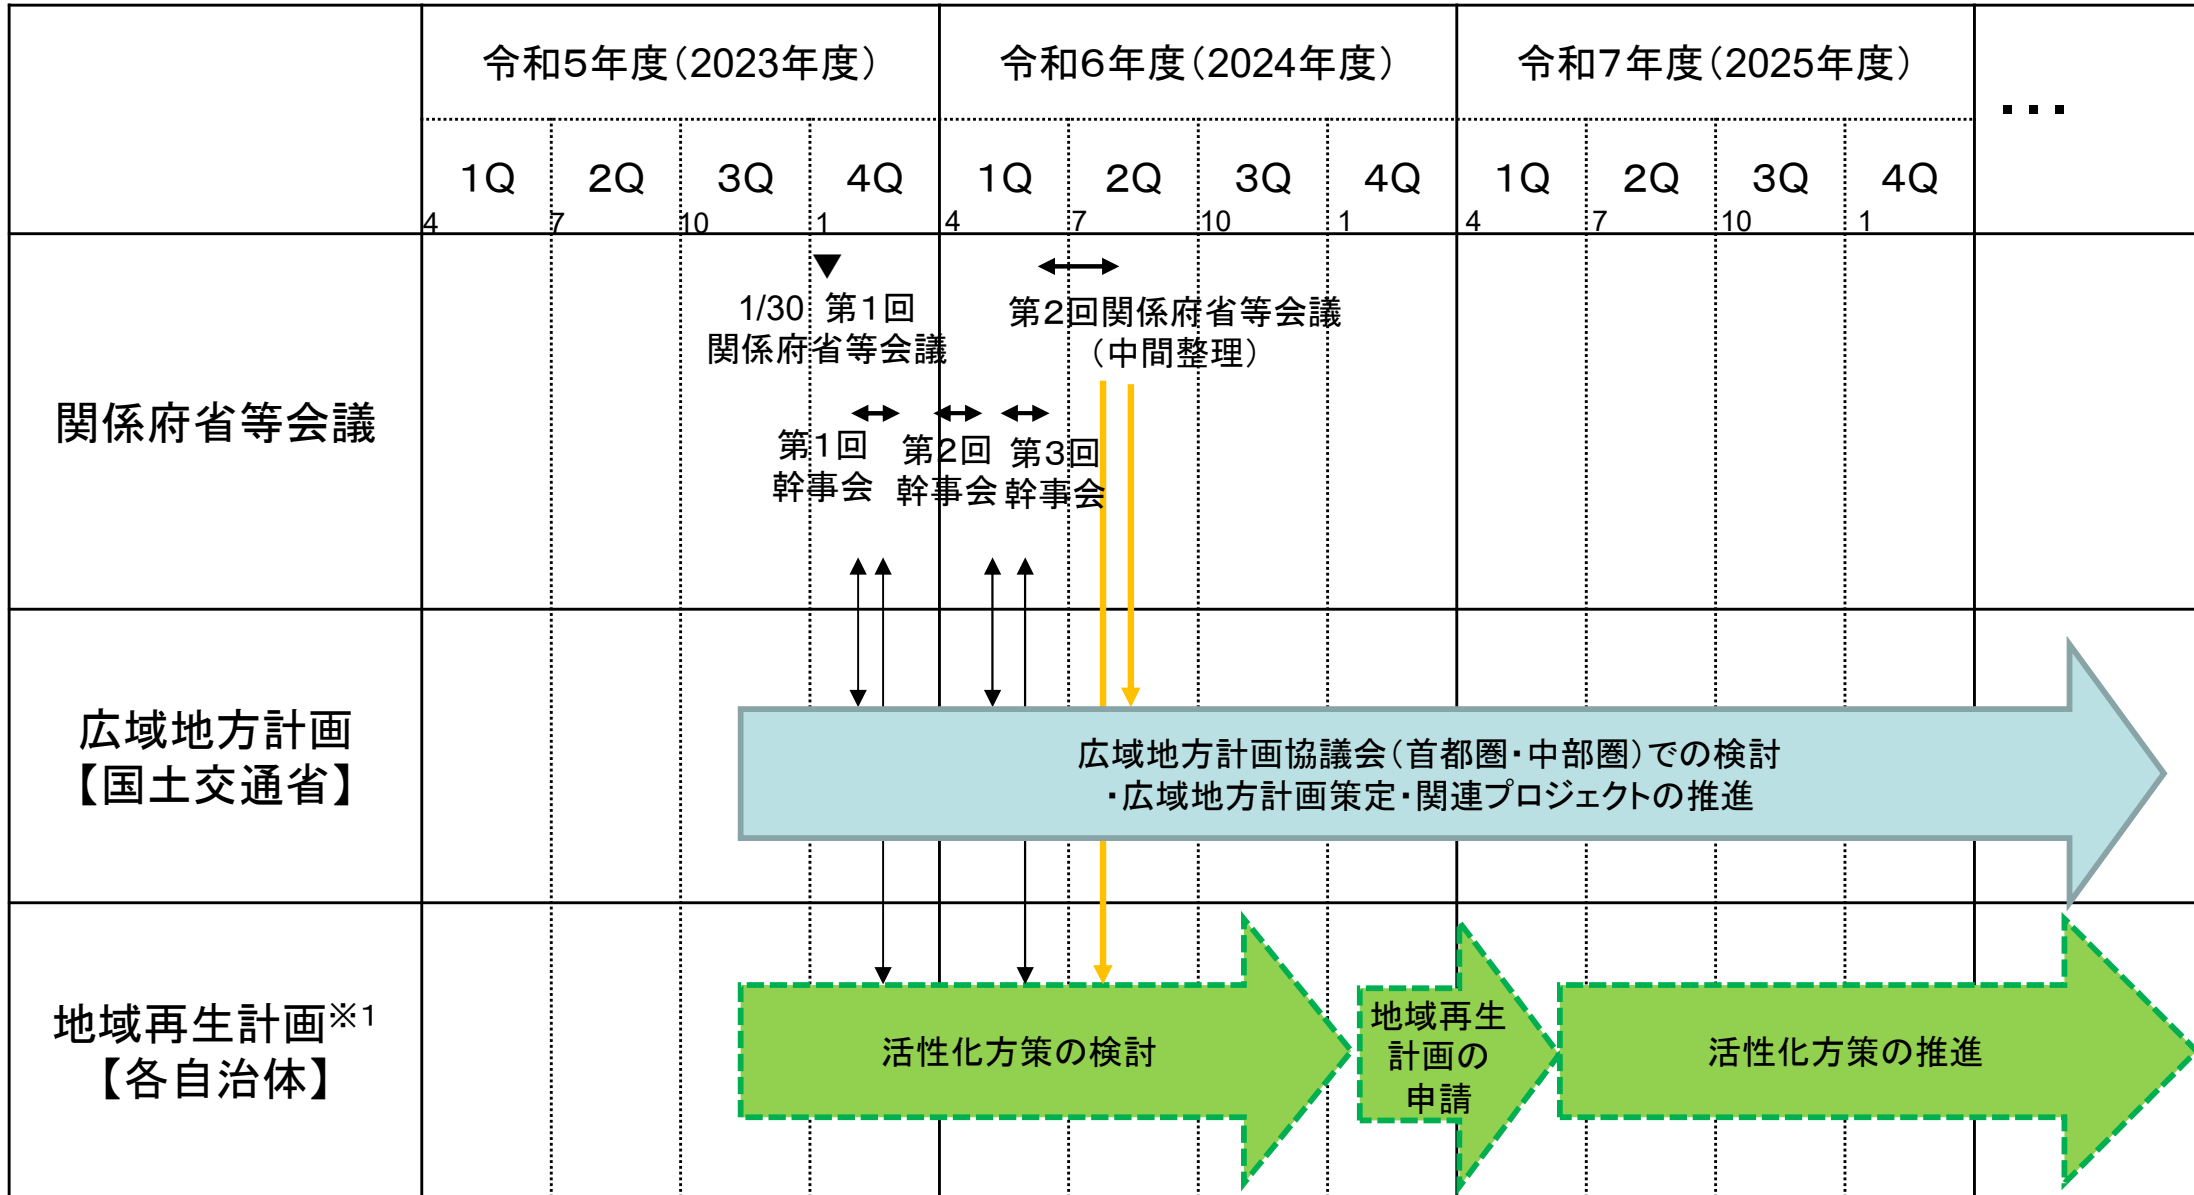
| | 令和5年度（2023年度） | | | | 令和6年度（2024年度） | | | | 令和7年度（2025年度） | | | | ・・・ |
|---|---|---|---|---|---|---|---|---|---|---|---|---|---|
| | 1Q 4 | 2Q 7 | 3Q 10 | 4Q 1 | 1Q 4 | 2Q 7 | 3Q 10 | 4Q 1 | 1Q 4 | 2Q 7 | 3Q 10 | 4Q 1 | |
| 関係府省等会議 | | | | | | | | | | | | | |
| 広域地方計画【国土交通省】 | | | | | | | | | | | | | |
| 地域再生計画※1【各自治体】 | | | | | | | | | | | | | |

1/30 第1回 関係府省等会議

第2回関係府省等会議（中間整理）

第1回 幹事会

第2回 幹事会

第3回 幹事会

広域地方計画協議会（首都圏・中部圏）での検討
・広域地方計画策定・関連プロジェクトの推進

活性化方策の検討

地域再生計画の申請

活性化方策の推進